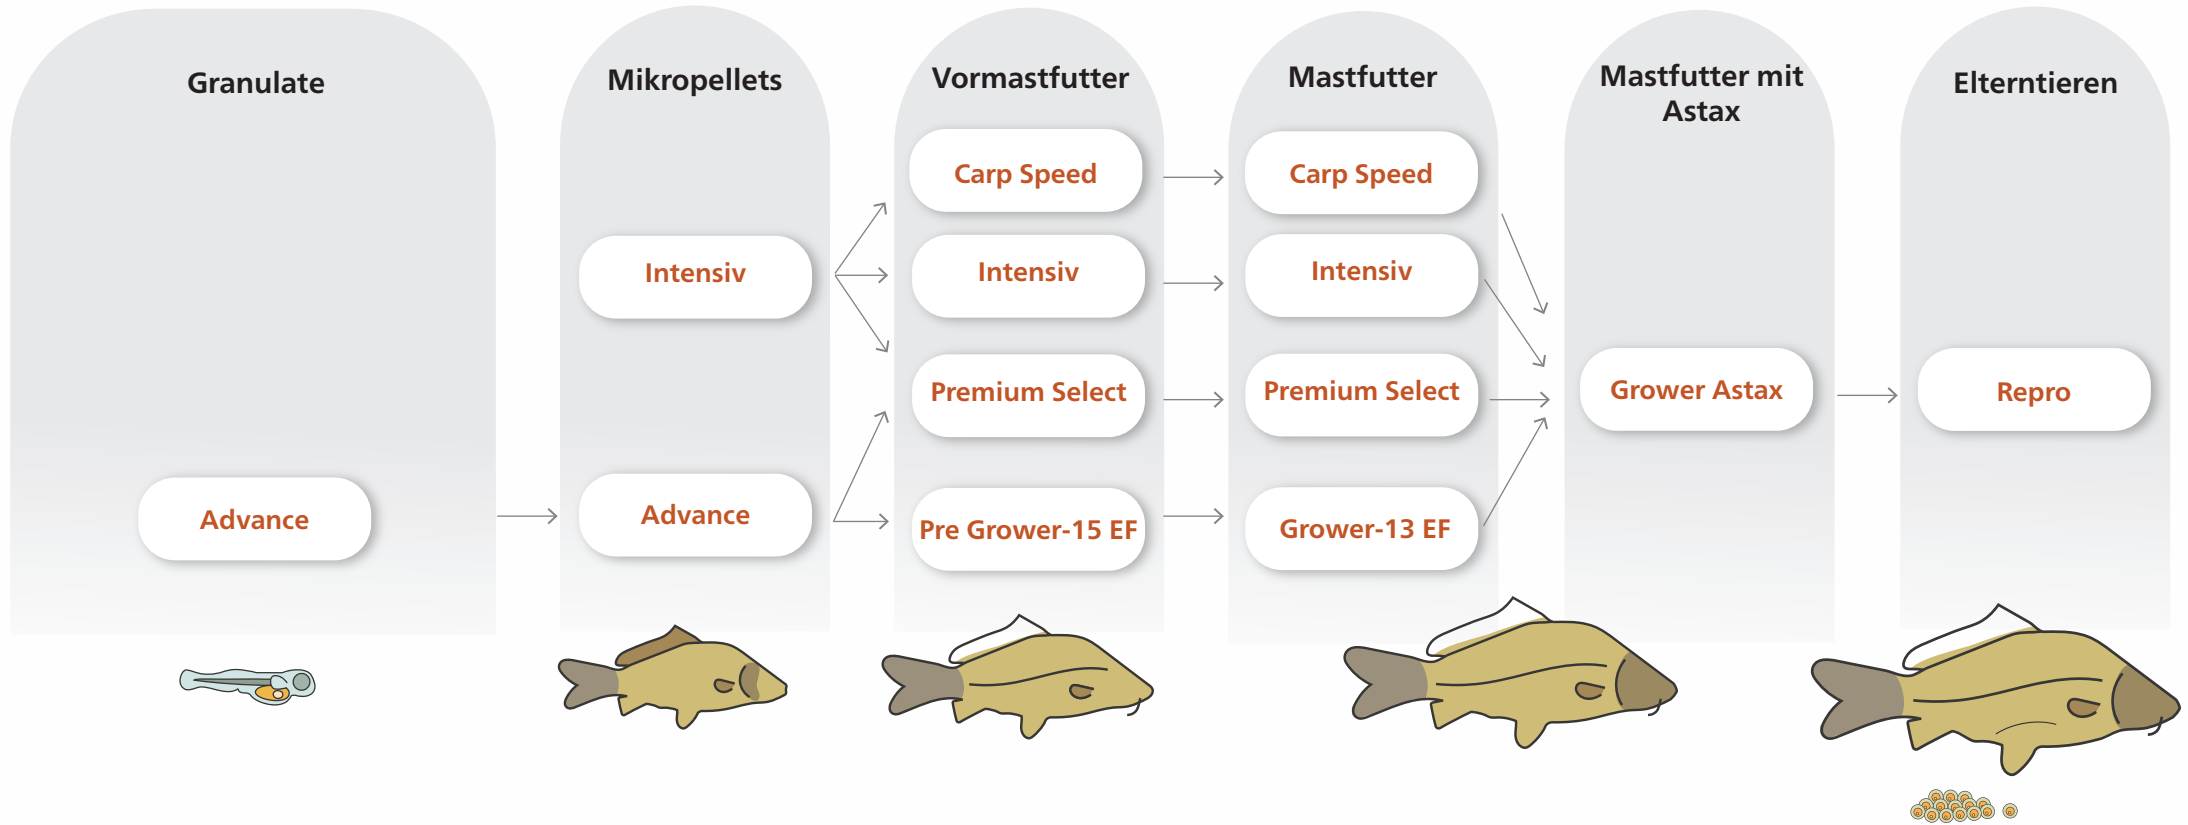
Granulate

Advance

Mikropellets

Intensiv

Advance

Vormastfutter

Carp Speed

Intensiv

Premium Select

Pre Grower-15 EF

Mastfutter

Carp Speed

Intensiv

Premium Select

Grower-13 EF

Mastfutter mit Astax

Grower Astax

Elterntieren

Repro